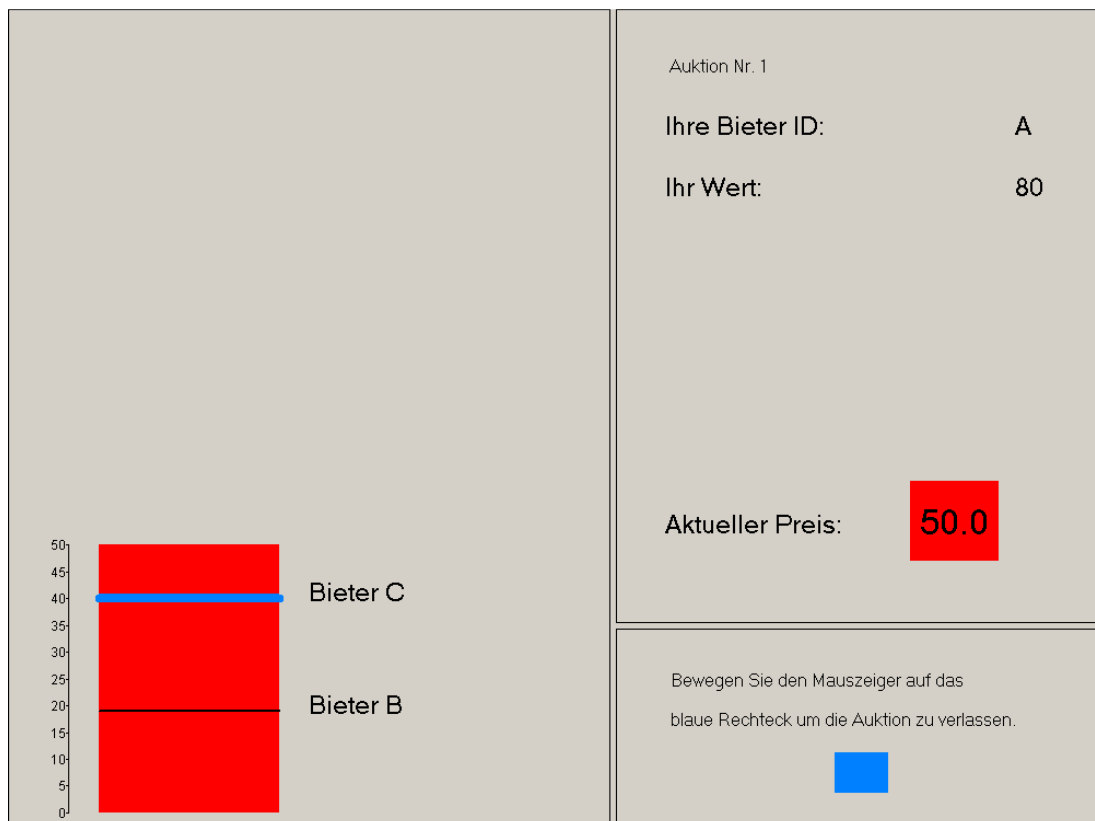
50
45
40
35
30
25
20
15
10
5
0

Bieter C

Bieter B

Auktion Nr. 1

Ihre Bieter ID: A

Ihr Wert: 80

Aktueller Preis: 50.0

Bewegen Sie den Mauszeiger auf das blaue Rechteck um die Auktion zu verlassen.